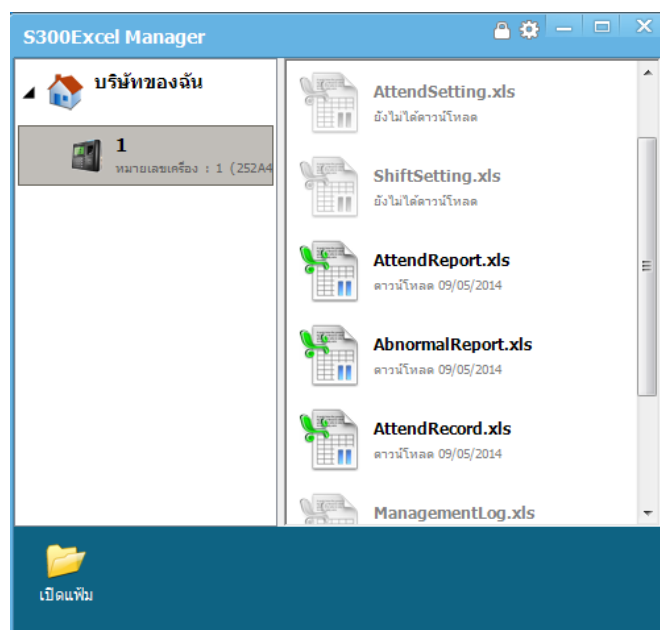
S300Excel Manager

บริษัทของฉัน

1
หมายเลขเครื่อง : 1 (252A4

AttendSetting.xls
ยังไม่ได้ดาวน์โหลด

ShiftSetting.xls
ยังไม่ได้ดาวน์โหลด

AttendReport.xls
ดาวน์โหลด 09/05/2014

AbnormalReport.xls
ดาวน์โหลด 09/05/2014

AttendRecord.xls
ดาวน์โหลด 09/05/2014

ManagementLog.xls

เปิดแฟ้ม